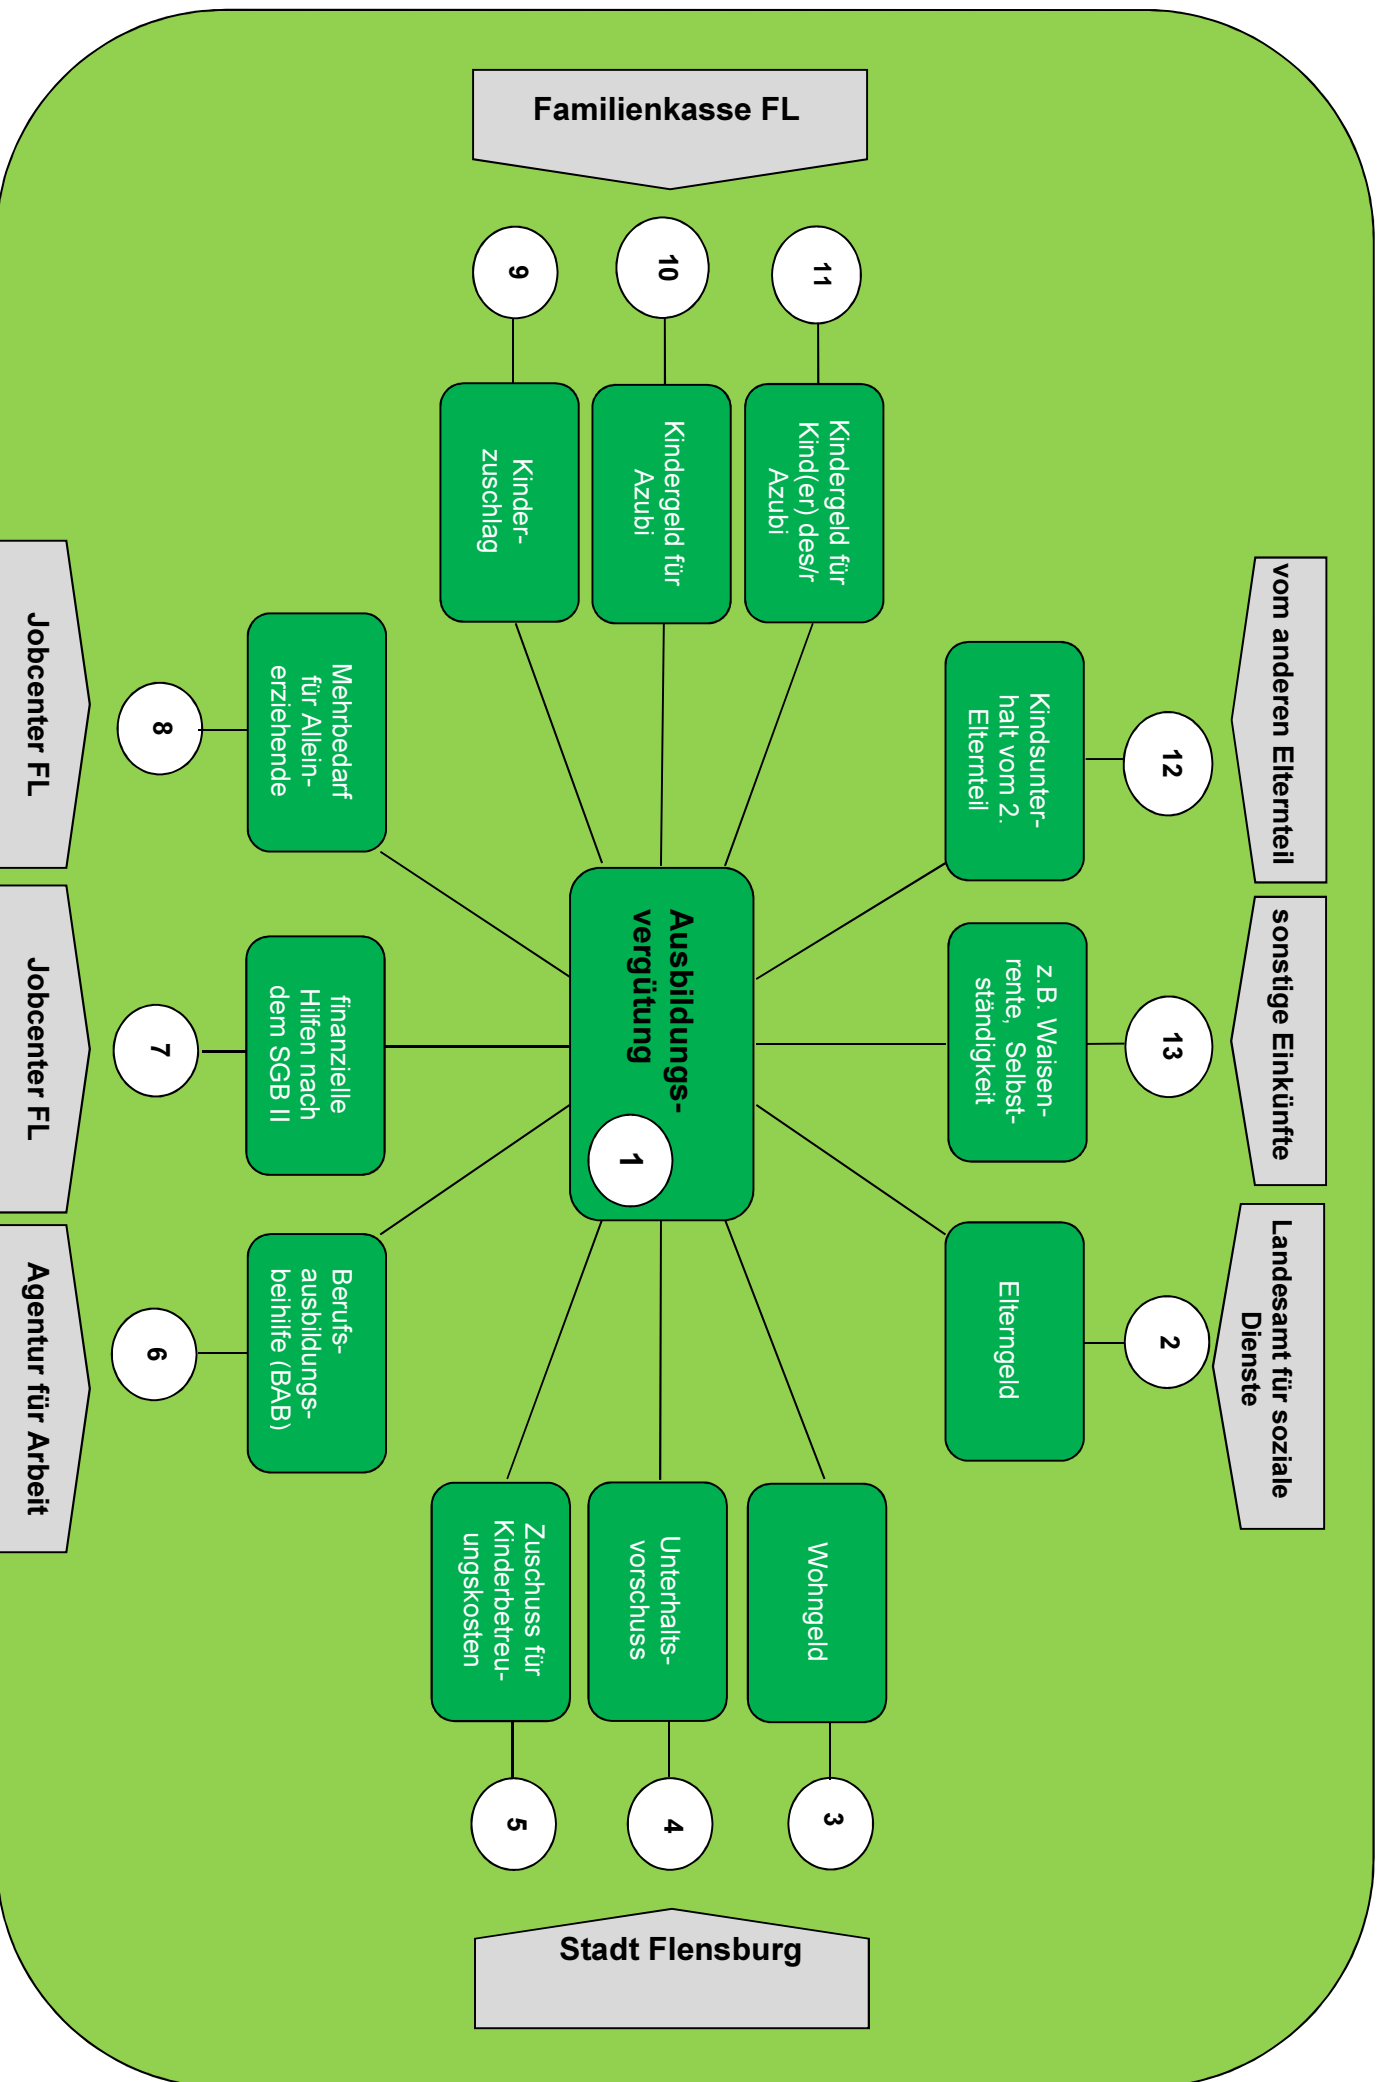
Familienkasse FL

9

10

11

Kinderzuschlag

Kindergeld für Azubi

Kindergeld für Kind(er) des/r Azubi

Jobcenter FL

8

Mehrbedarf für Alleinerziehende

vom anderen Elternteil

12

Kindsunterhalt vom 2. Elternteil

Ausbildungsvergütung

1

Jobcenter FL

7

finanzielle Hilfen nach dem SGB II

sonstige Einkünfte

13

z.B. Waisenrente, Selbstständigkeit

Agentur für Arbeit

6

Berufsausbildungsbeihilfe (BAB)

Landesamt für soziale Dienste

2

Elterngeld

Zuschuss für Kinderbetreuungskosten

Unterhaltsvorschuss

Wohngeld

5

4

3

Stadt Flensburg